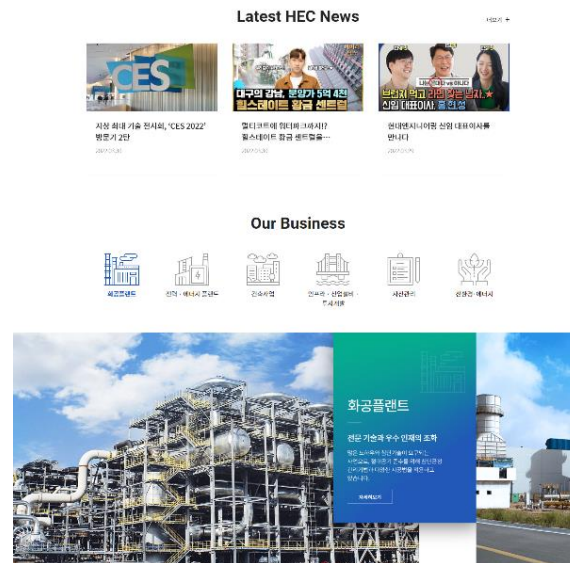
Latest HEC News

더보기 +

CES

대구의 강남, 분양가 5억 4천 힐스테이트 황금 센트럴

브랜치 먹고 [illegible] 신임 대표이사 홍현성

세계 최대 기술 전시회, 'CES 2022' 방문기 2탄

2022.01.20

헬티크루에 헬테크가 떴다? 힐스테이트 황금 센트럴을···

2022.01.20

현대엔지니어링 신임 대표이사를 만나다

2022.01.05

Our Business

화공플랜트

전력 · 에너지 플랜트

건축사업

인프라 · 산업설비 · 주거사업

자산관리

친환경 에너지

화공플랜트

전문 기술과 우수 인재의 조화

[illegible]

자세히보기